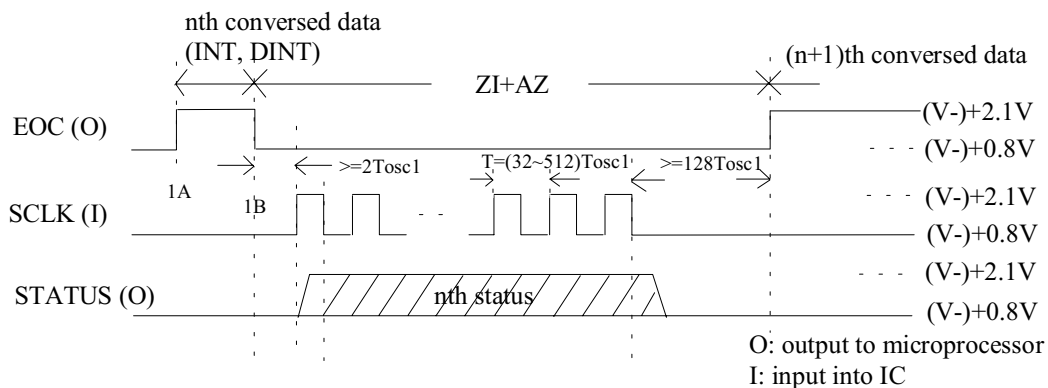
nth conversed data
(INT, DINT)

(n+1)th conversed data

ZI+AZ

EOC (O)

(V-)+2.1V

(V-)+0.8V

>=2Tosc1

T=(32~512)Tosc1

>=128Tosc1

1A

1B

SCLK (I)

(V-)+2.1V

(V-)+0.8V

STATUS (O)

nth status

(V-)+2.1V

(V-)+0.8V

O: output to microprocessor
I: input into IC